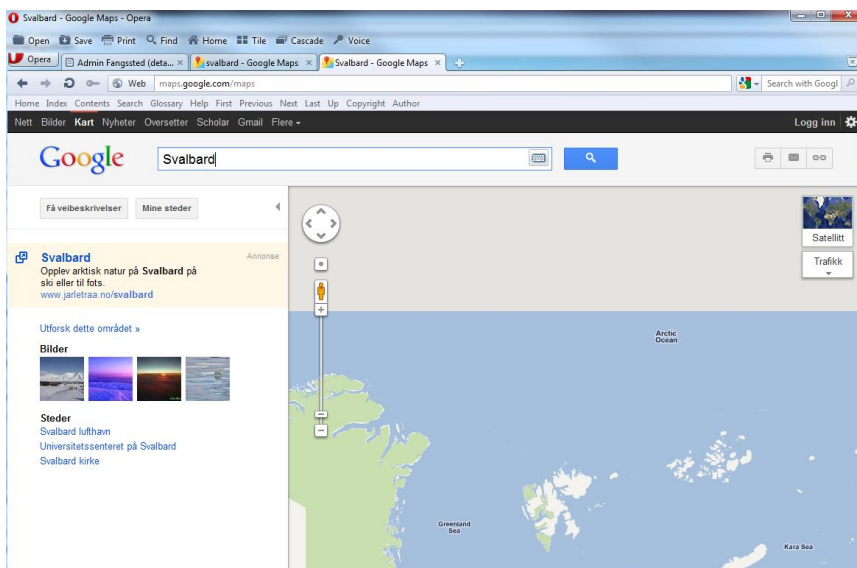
Svalbard - Google Maps - Opera

Open Save Print Find Home Tile Cascade Voice

Opera | Admin Fangssted (deta... × | svalbard - Google Maps × | Svalbard - Google Maps ×

Web maps.google.com/maps

Search with Googl

Home Index Contents Search Glossary Help First Previous Next Last Up Copyright Author

Nett Bilder Kart Nyheter Oversetter Scholar Gmail Flere ▾

Logg inn

Google Svalbard

Få veibeskrivelser Mine steder

Svalbard
Annonse
Opplev arktisk natur på Svalbard på ski eller til fots.
www.jarletraa.no/svalbard

Utforsk dette området »

Bilder

Steder
Svalbard lufthavn
Universitetssenteret på Svalbard
Svalbard kirke

Satellitt

Trafikk

Arctic Ocean

Greenland Sea

Kara Sea